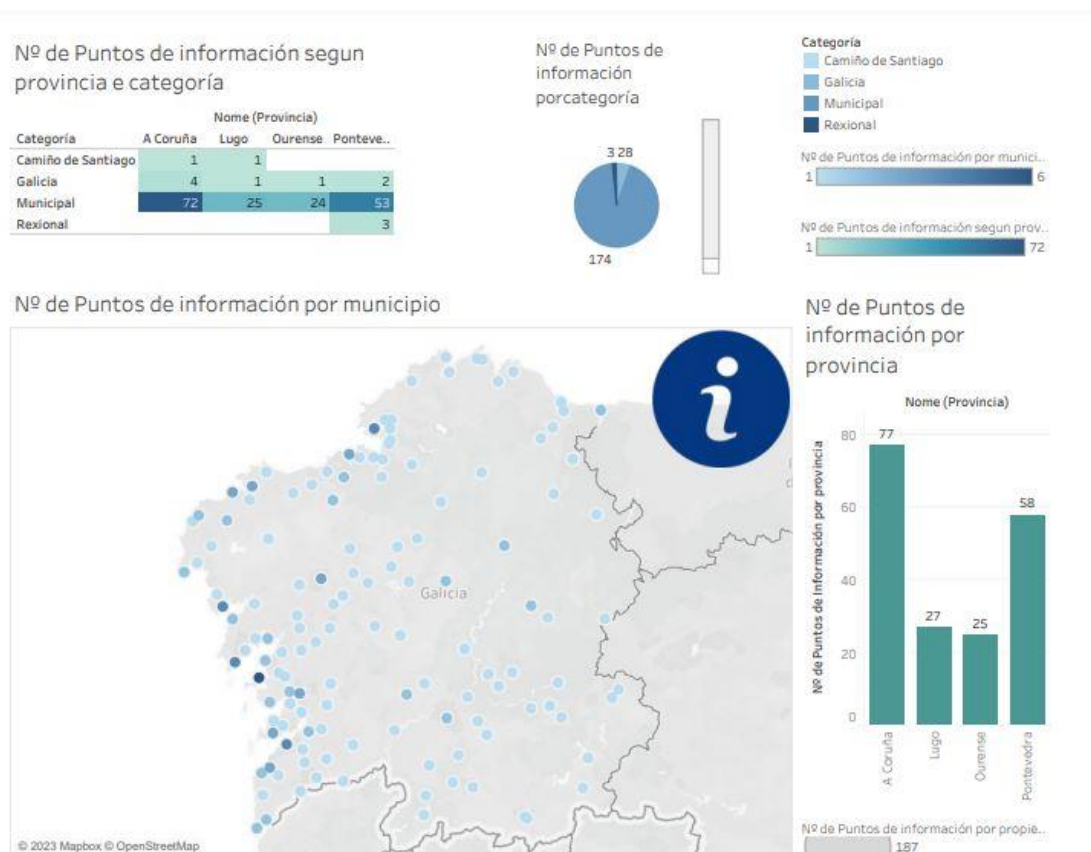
Nº de Puntos de información segun provincia e categoría

| Categoría | A Coruña | Lugo | Ourense | Ponteve.. |
|---|---|---|---|---|
| Camiño de Santiago | 1 | 1 | | |
| Galicia | 4 | 1 | 1 | 2 |
| Municipal | 72 | 25 | 24 | 53 |
| Rexional | | | | 3 |

Nome (Provincia)

Nº de Puntos de información porcategoría

3 28
174

Categoría
Camiño de Santiago
Galicia
Municipal
Rexional

Nº de Puntos de información por munici..
1 6

Nº de Puntos de información segun prov..
1 72

Nº de Puntos de información por municipio

Galicia

© 2023 Mapbox © OpenStreetMap

Nº de Puntos de información por provincia

Nome (Provincia)

Nº de Puntos de Información por provincia
80
60
40
20
0
77
27
25
58
A Coruña
Lugo
Ourense
Pontevedra

Nº de Puntos de información por propie..
187